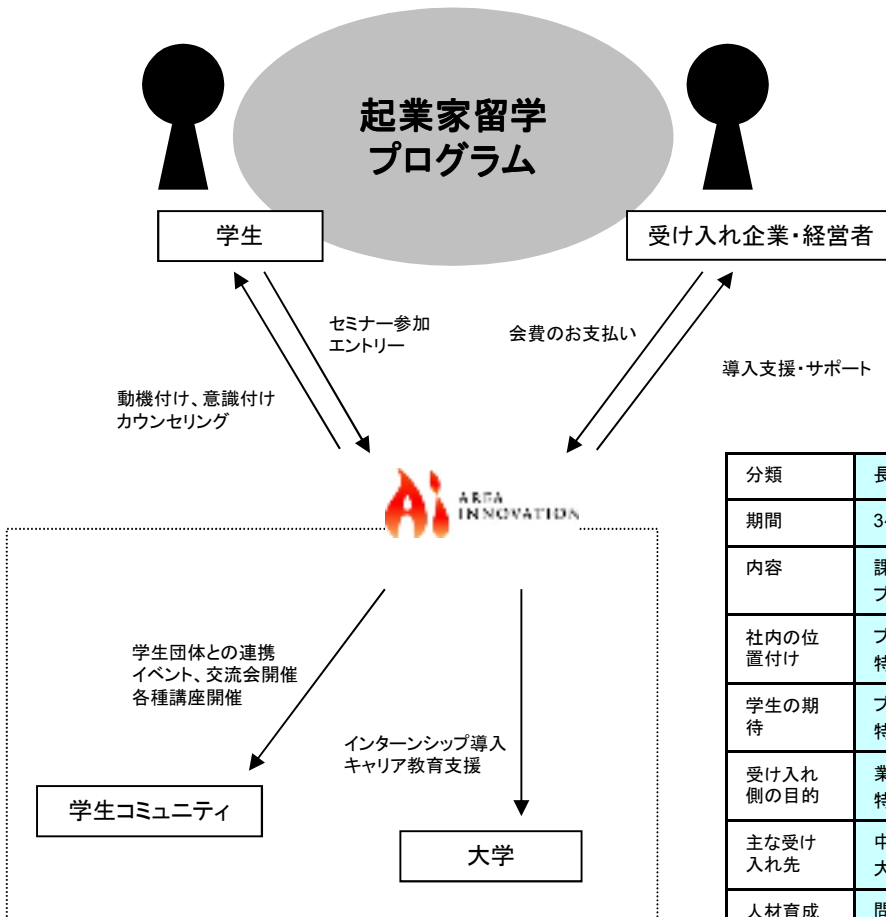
起業家留学
プログラム

学生

受け入れ企業・経営者

セミナー参加
エントリー

会費のお支払い

導入支援・サポート

動機付け、意識付け
カウンセリング

AREA
INNOVATION

| 分類 | 長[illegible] |
|---|---|
| 期間 | 3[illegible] |
| 内容 | 課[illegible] プ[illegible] |
| 社内の位置付け | プ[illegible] 特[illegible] |
| 学生の期待 | プ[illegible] 特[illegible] |
| 受け入れ側の目的 | 業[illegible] 特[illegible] |
| 主な受け入れ先 | 中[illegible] 大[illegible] |
| 人材育成 | 問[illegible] |

学生団体との連携
イベント、交流会開催
各種講座開催

インターンシップ導入
キャリア教育支援

学生コミュニティ

大学